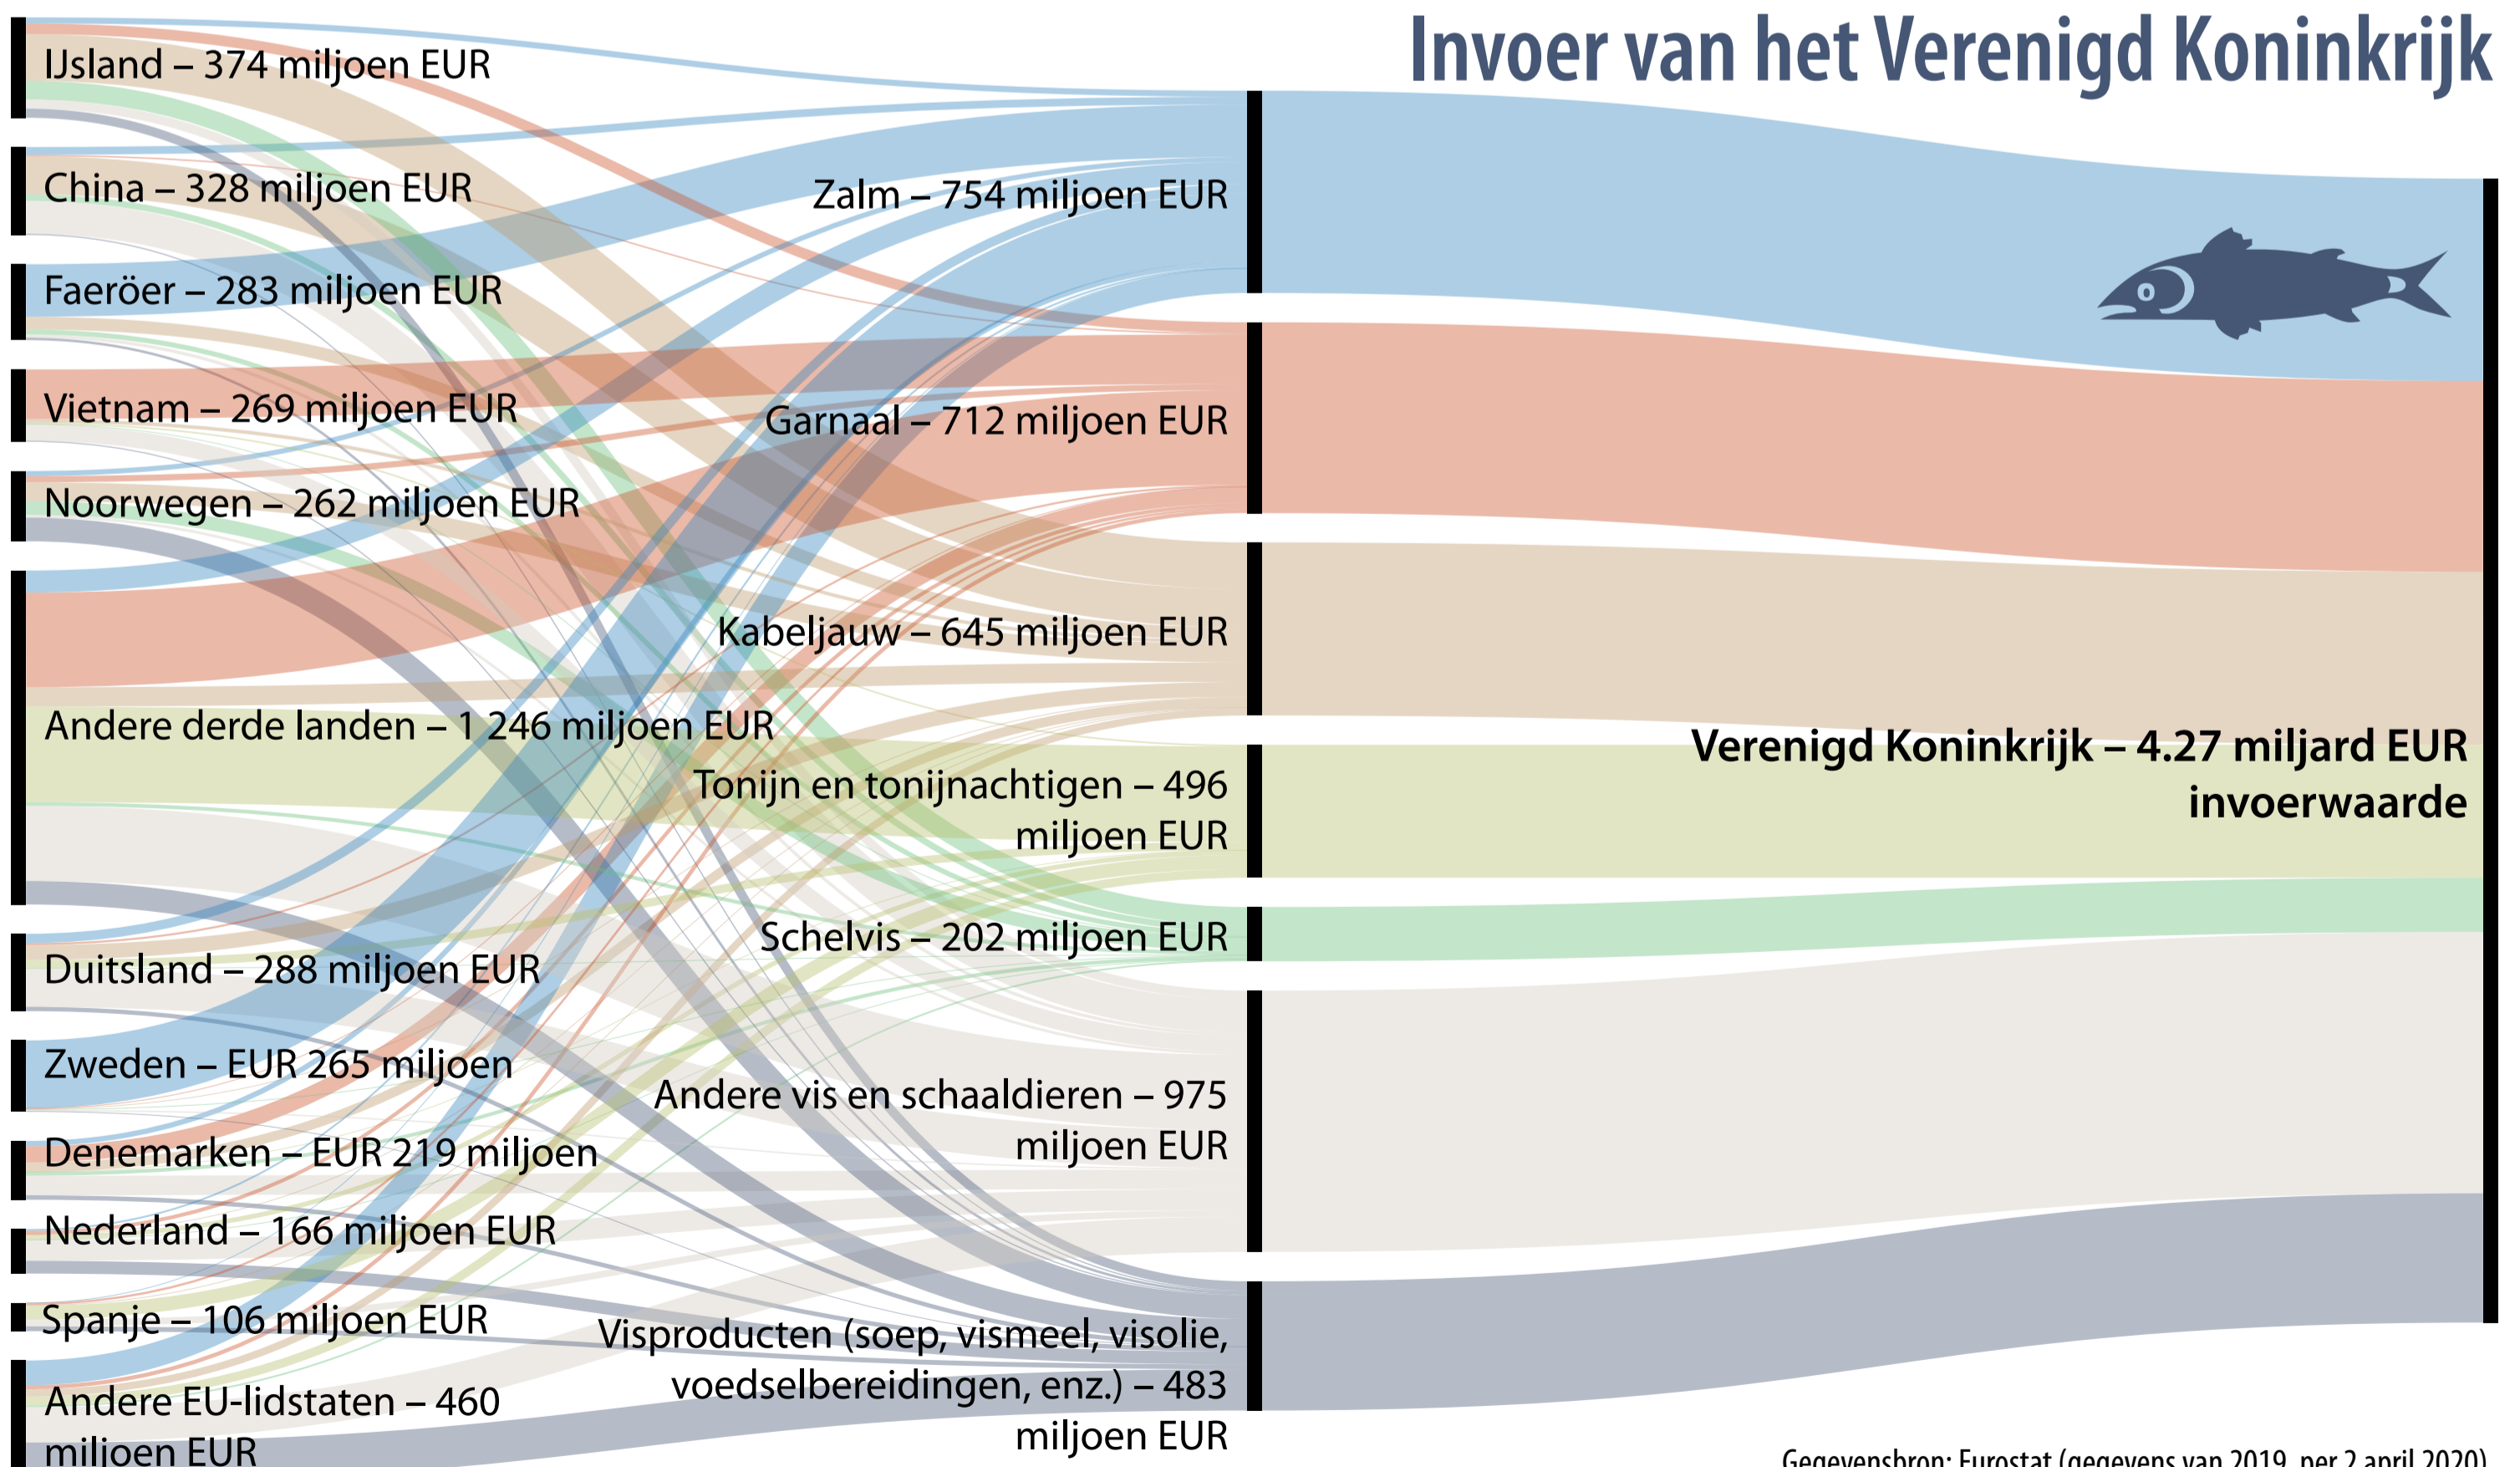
Invoer van het Verenigd Koninkrijk

IJsland – 374 miljoen EUR

China – 328 miljoen EUR

Faeröer – 283 miljoen EUR

Vietnam – 269 miljoen EUR

Noorwegen – 262 miljoen EUR

Andere derde landen – 1 246 miljoen EUR

Duitsland – 288 miljoen EUR

Zweden – EUR 265 miljoen

Denemarken – EUR 219 miljoen

Nederland – 166 miljoen EUR

Spanje – 106 miljoen EUR

Andere EU-lidstaten – 460 miljoen EUR

Zalm – 754 miljoen EUR

Garnaal – 712 miljoen EUR

Kabeljauw – 645 miljoen EUR

Tonijn en tonijnachtigen – 496 miljoen EUR

Schelvis – 202 miljoen EUR

Andere vis en schaaldieren – 975 miljoen EUR

Visproducten (soep, vismeel, visolie, voedselbereidingen, enz.) – 483 miljoen EUR

Verenigd Koninkrijk – 4.27 miljard EUR invoerwaarde

Gegevensbron: Eurostat (gegevens van 2019, per 2 april 2020)